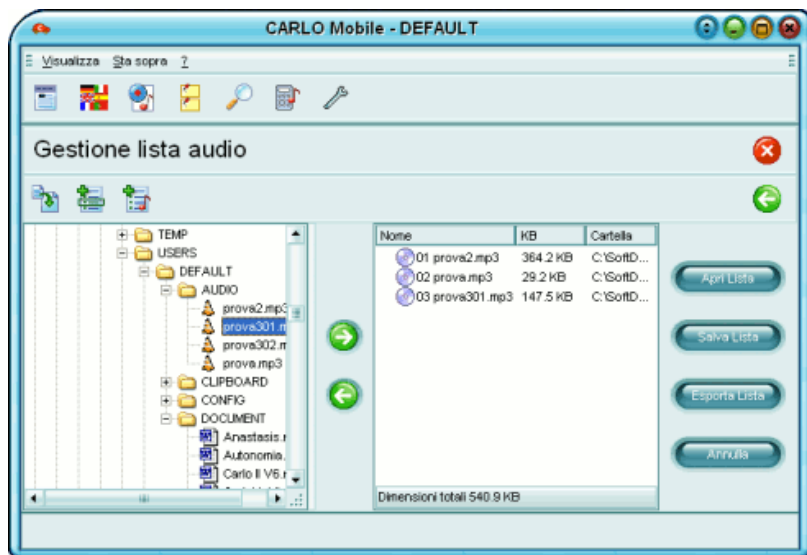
CARLO Mobile - DEFAULT

Visualizza Sta sopra ?

Gestione lista audio

TEMP
USERS
DEFAULT
AUDIO
prova2.mp3
prova301.m
prova302.m
prova.mp3
CLIPBOARD
CONFIG
DOCUMENT
Anastasis.
Autonomia.
Carlo II V6.

| Nome | KB | Cartella |
|---|---|---|
| 01 prova2.mp3 | 364.2 KB | C:\SoftD... |
| 02 prova.mp3 | 29.2 KB | C:\SoftD... |
| 03 prova301.mp3 | 147.5 KB | C:\SoftD... |

Dimensioni totali 540.9 KB

Apri Lista

Salva Lista

Esporta Lista

Annulla